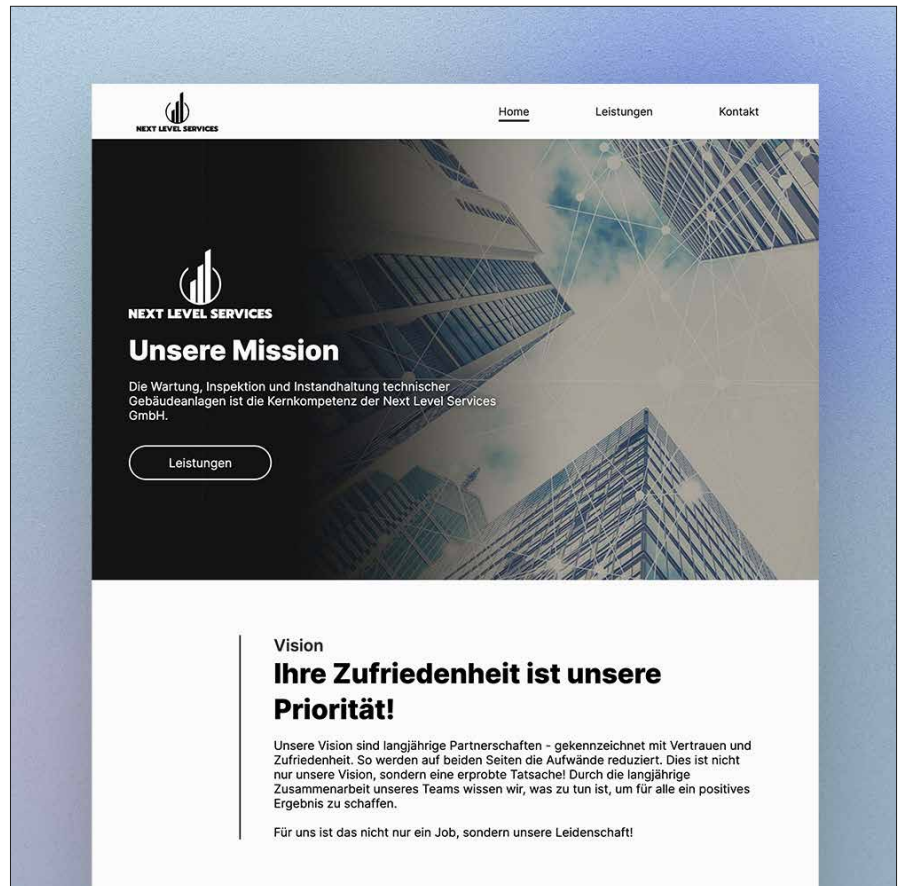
NEXT LEVEL SERVICES

Home

Leistungen

Kontakt

NEXT LEVEL SERVICES

Unsere Mission

Die Wartung, Inspektion und Instandhaltung technischer Gebäudeanlagen ist die Kernkompetenz der Next Level Services GmbH.

Leistungen

Vision

Ihre Zufriedenheit ist unsere Priorität!

Unsere Vision sind langjährige Partnerschaften - gekennzeichnet mit Vertrauen und Zufriedenheit. So werden auf beiden Seiten die Aufwände reduziert. Dies ist nicht nur unsere Vision, sondern eine erprobte Tatsache! Durch die langjährige Zusammenarbeit unseres Teams wissen wir, was zu tun ist, um für alle ein positives Ergebnis zu schaffen.

Für uns ist das nicht nur ein Job, sondern unsere Leidenschaft!